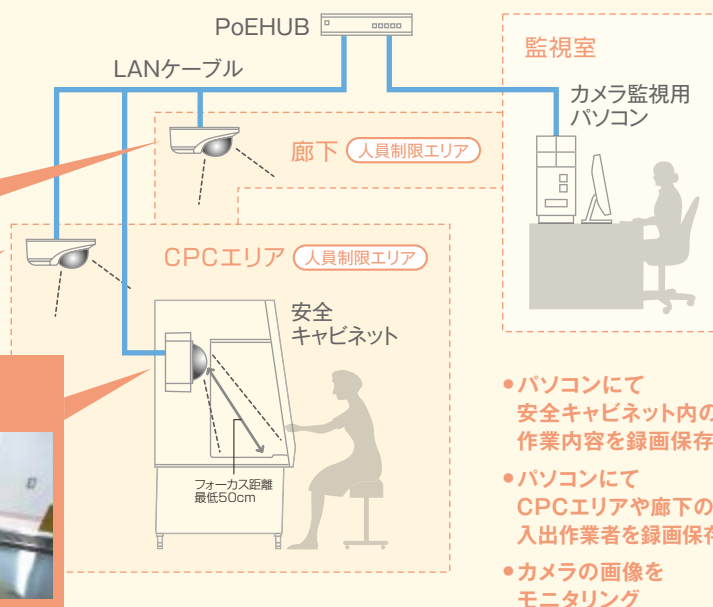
PoEHUB

LANケーブル

監視室

カメラ監視用
パソコン

廊下 人員制限エリア

CPCエリア 人員制限エリア

安全
キャビネット

フォーカス距離
最低50cm

• パソコンにて
安全キャビネット内の
作業内容を録画保存

• パソコンにて
CPCエリアや廊下の
入出作業者を録画保存

• カメラの画像を
モニタリング